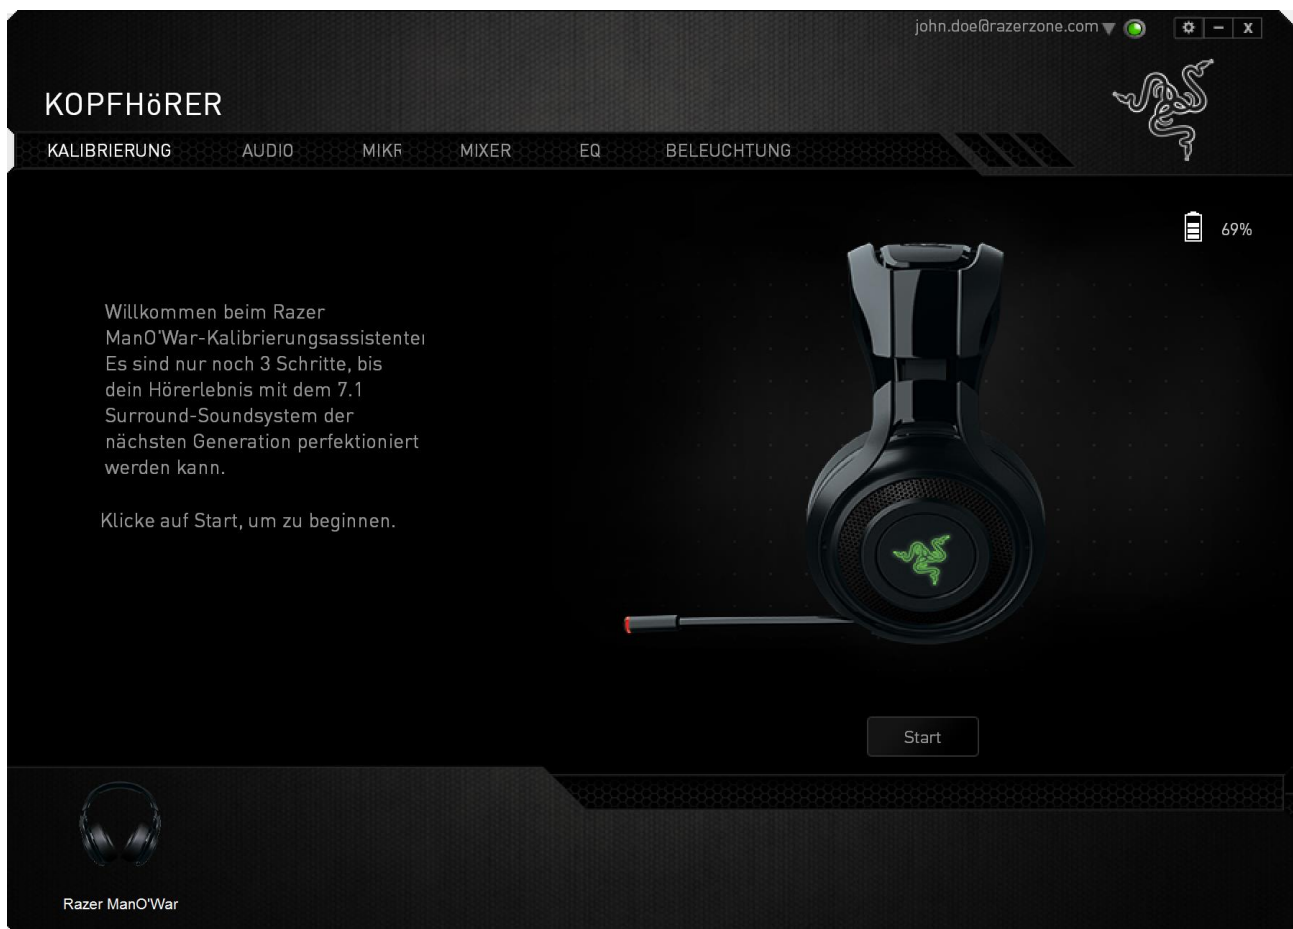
john.doe@razerzone.com ▾

⚙ – X

KOPFHöRER

KALIBRIERUNG AUDIO MIKF MIXER EQ BELEUCHTUNG

69%

Willkommen beim Razer ManO'War-Kalibrierungsassistente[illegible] Es sind nur noch 3 Schritte, bis dein Hörerlebnis mit dem 7.1 Surround-Soundsystem der nächsten Generation perfektioniert werden kann.

Klicke auf Start, um zu beginnen.

Start

Razer ManO'War